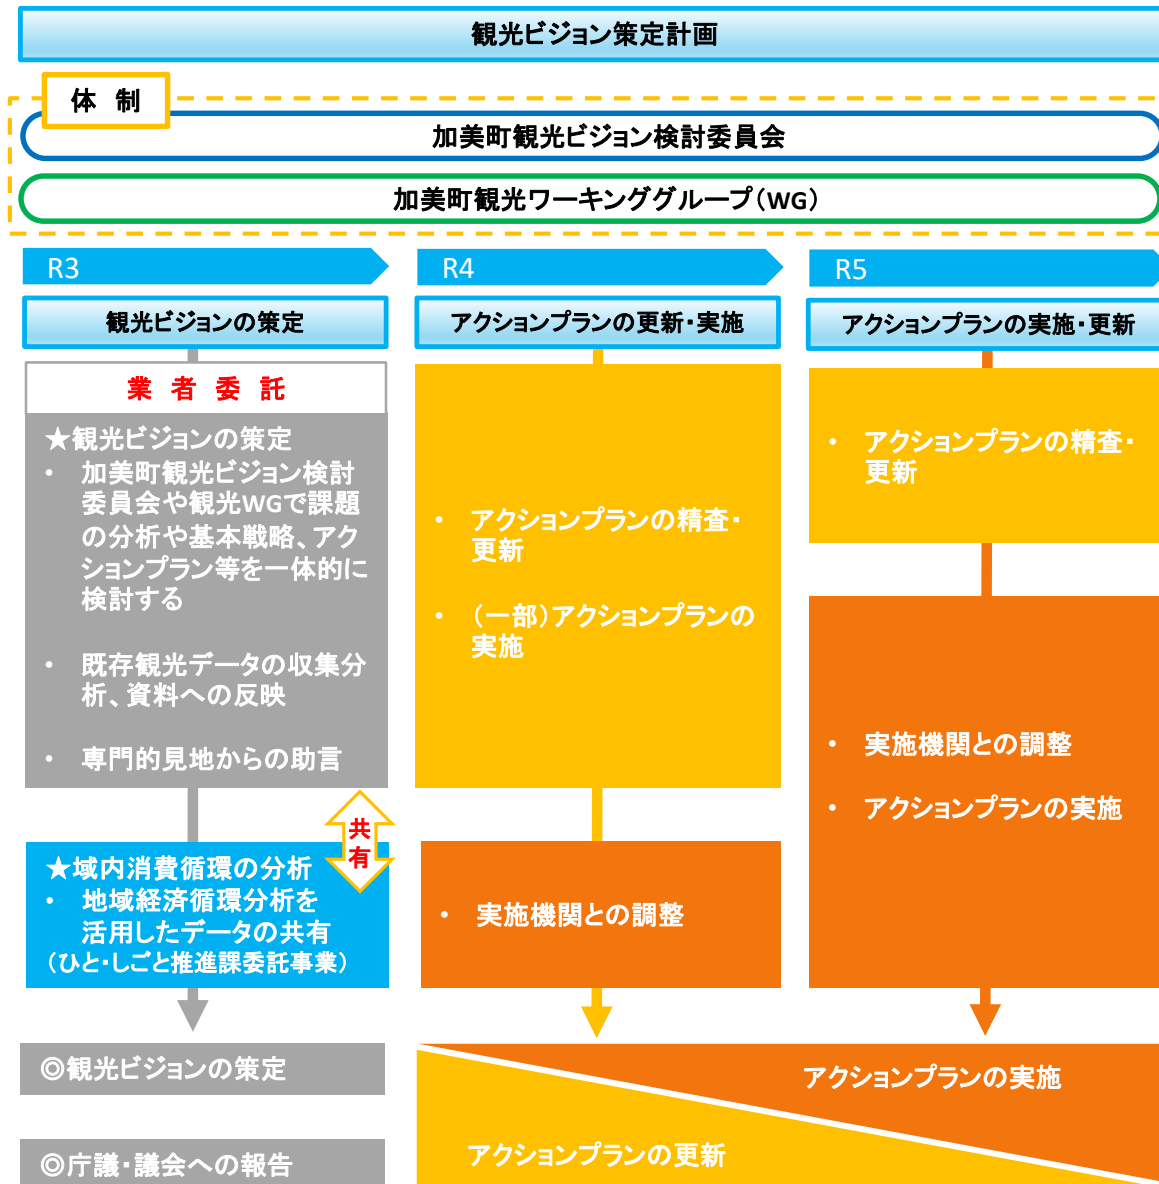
観光ビジョン策定計画

体 制

加美町観光ビジョン検討委員会

加美町観光ワーキンググループ（WG）

R3

観光ビジョンの策定

業 者 委 託

★観光ビジョンの策定
• 加美町観光ビジョン検討委員会や観光WGで課題の分析や基本戦略、アクションプラン等を一体的に検討する
• 既存観光データの収集分析、資料への反映
• 専門的見地からの助言

共有

★域内消費循環の分析
• 地域経済循環分析を活用したデータの共有
（ひと・しごと推進課委託事業）

◎観光ビジョンの策定

◎庁議・議会への報告

R4

アクションプランの更新・実施

• アクションプランの精査・更新
• （一部）アクションプランの実施

• 実施機関との調整

R5

アクションプランの実施・更新

• アクションプランの精査・更新

• 実施機関との調整
• アクションプランの実施

アクションプランの実施

アクションプランの更新